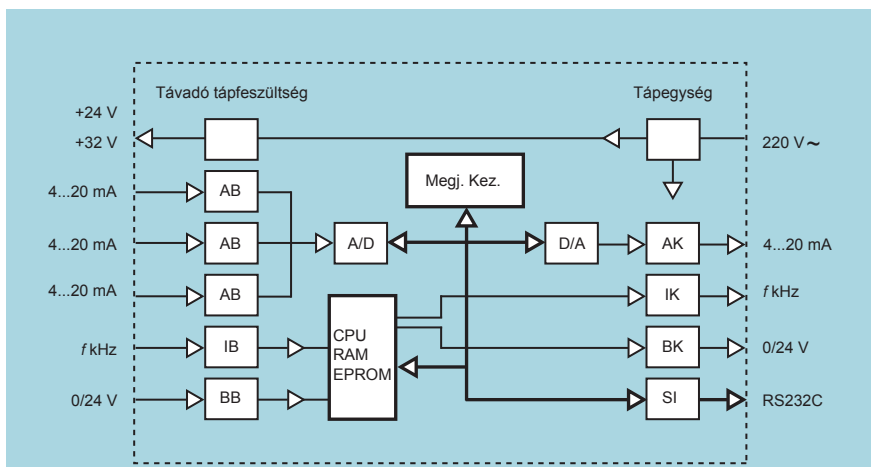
Távadó tápfeszültség

Tápegység

+24 V
+32 V

220 V ∼

Megj. Kez.

4...20 mA
AB

4...20 mA
AB

A/D

D/A

AK
4...20 mA

4...20 mA
AB

IK
$f$ kHz

CPU
RAM
EPROM

$f$ kHz
IB

BK
0/24 V

0/24 V
BB

SI
RS232C